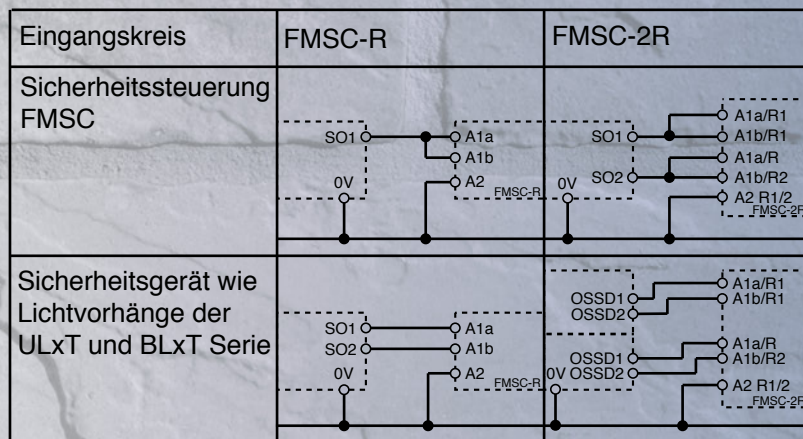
| Eingangskreis | FMSC-R | FMSC-2R |
|---|---|---|
| Sicherheitssteuerung FMSC | SO1, A1a, A1b, 0V, A2, FMSC-R | A1a/R1, A1b/R1, SO1, A1a/R, A1b/R2, SO2, 0V, A2 R1/2, FMSC-2R |
| Sicherheitsgerät wie Lichtvorhänge der ULxT und BLxT Serie | SO1, A1a, SO2, A1b, 0V, A2, FMSC-R | A1a/R1, A1b/R1, OSSD1, OSSD2, A1a/R, A1b/R2, OSSD1, 0V OSSD2, A2 R1/2, FMSC-2R |